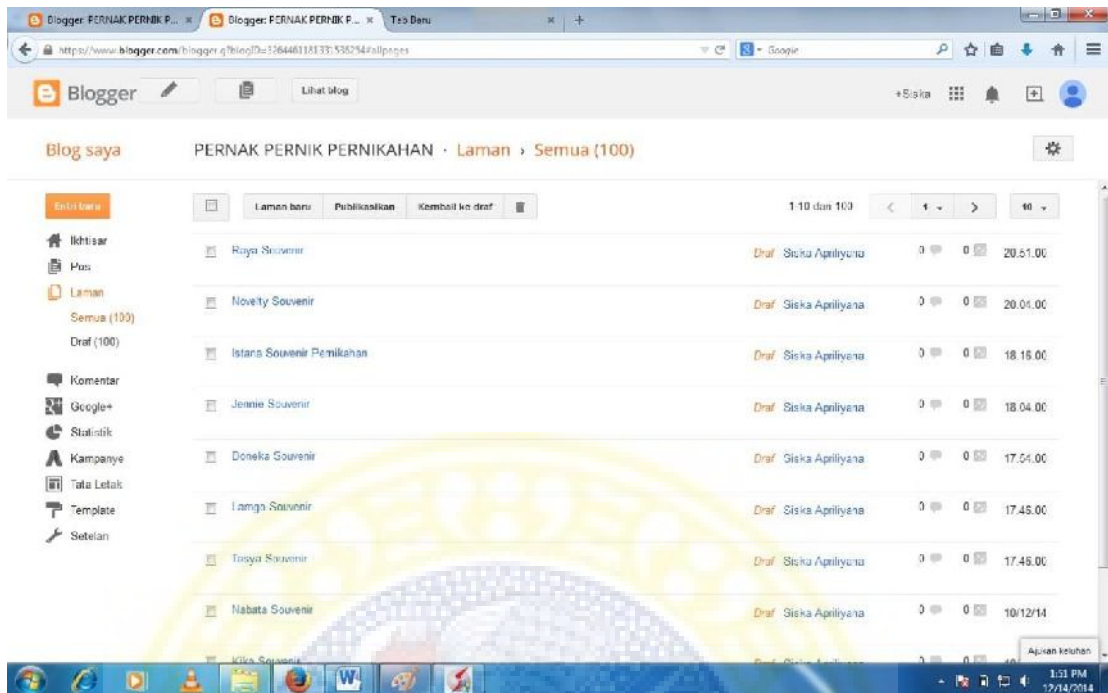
Blogger: PERNAK PERNIK P... × Blogger: PERNAK PERNIK P... × Tab Baru

https://www.blogger.com/blogger.g?blogID=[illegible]#allpages

Google

Blogger

Lihat blog

+Siska

Blog saya

PERNAK PERNIK PERNIKAHAN · Laman › Semua (100)

Entri baru

Laman baru | Publikasikan | Kembali ke draf

1-10 dari 100 | 1 | 10

Ikhtisar
Pos
Laman
Semua (100)
Draf (100)
Komentar
Google+
Statistik
Kampanye
Tata Letak
Template
Setelan

| Judul | Status | Penulis | | | Waktu |
|---|---|---|---|---|---|
| Raya Souvenir | Draf | Siska Apriliyana | 0 | 0 | 20.51.00 |
| Novelty Souvenir | Draf | Siska Apriliyana | 0 | 0 | 20.04.00 |
| Istana Souvenir Pernikahan | Draf | Siska Apriliyana | 0 | 0 | 18.16.00 |
| Jennie Souvenir | Draf | Siska Apriliyana | 0 | 0 | 18.04.00 |
| Doneka Souvenir | Draf | Siska Apriliyana | 0 | 0 | 17.54.00 |
| Lamgo Souvenir | Draf | Siska Apriliyana | 0 | 0 | 17.46.00 |
| Tasya Souvenir | Draf | Siska Apriliyana | 0 | 0 | 17.46.00 |
| Nabata Souvenir | Draf | Siska Apriliyana | 0 | 0 | 10/12/14 |
| Kika Souvenir | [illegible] | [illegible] | | | |

Ajukan keluhan

1:51 PM
12/14/2014